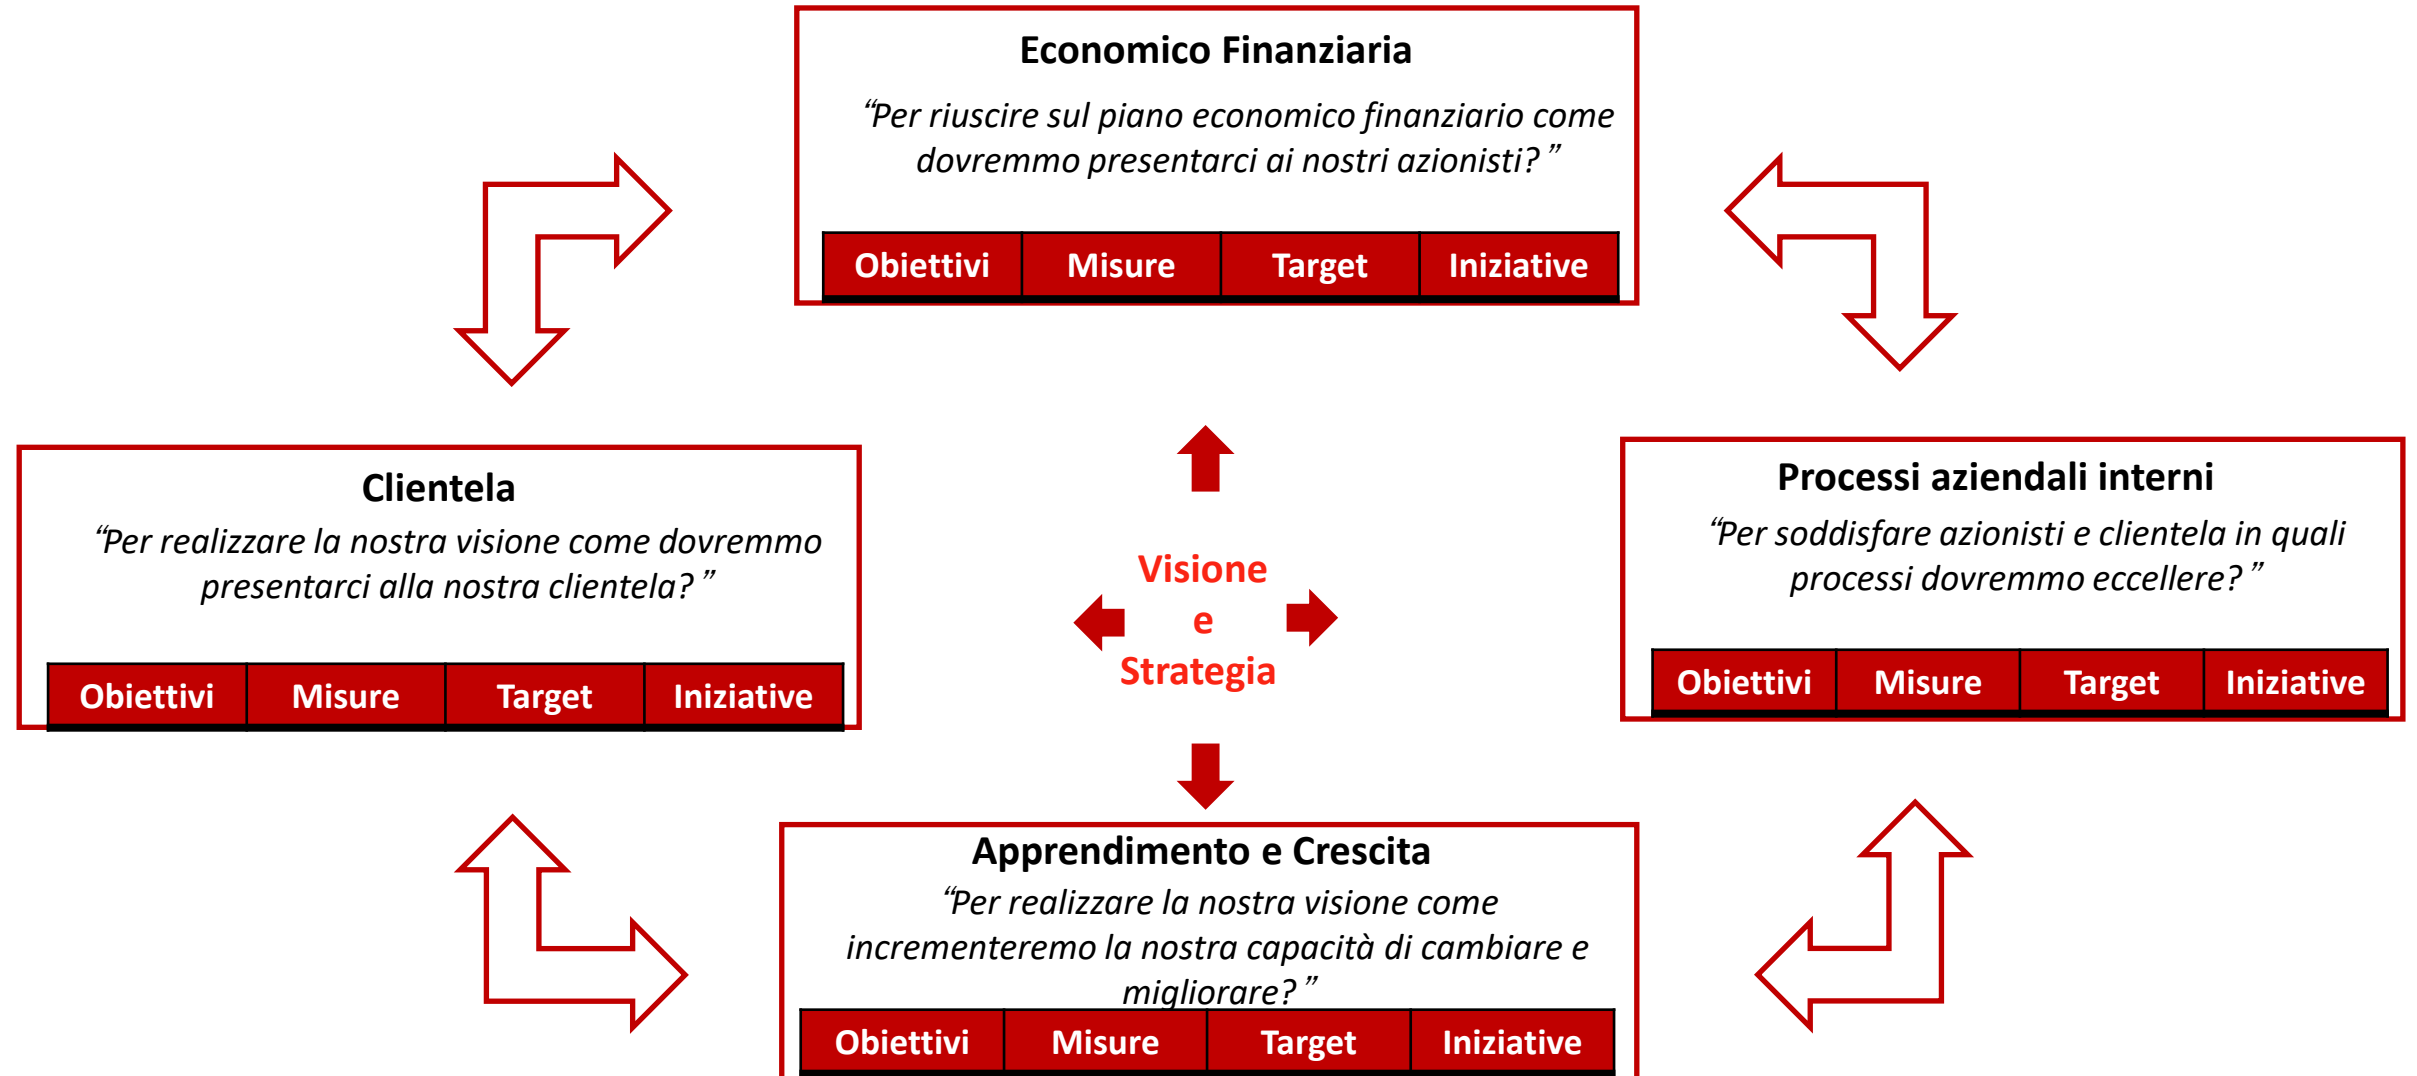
Economico Finanziaria

*“Per riuscire sul piano economico finanziario come dovremmo presentarci ai nostri azionisti? ”*

| Obiettivi | Misure | Target | Iniziative |
|---|---|---|---|

Clientela

*“Per realizzare la nostra visione come dovremmo presentarci alla nostra clientela? ”*

| Obiettivi | Misure | Target | Iniziative |
|---|---|---|---|

Visione
e
Strategia

Processi aziendali interni

*“Per soddisfare azionisti e clientela in quali processi dovremmo eccellere? ”*

| Obiettivi | Misure | Target | Iniziative |
|---|---|---|---|

Apprendimento e Crescita

*“Per realizzare la nostra visione come incrementeremo la nostra capacità di cambiare e migliorare? ”*

| Obiettivi | Misure | Target | Iniziative |
|---|---|---|---|